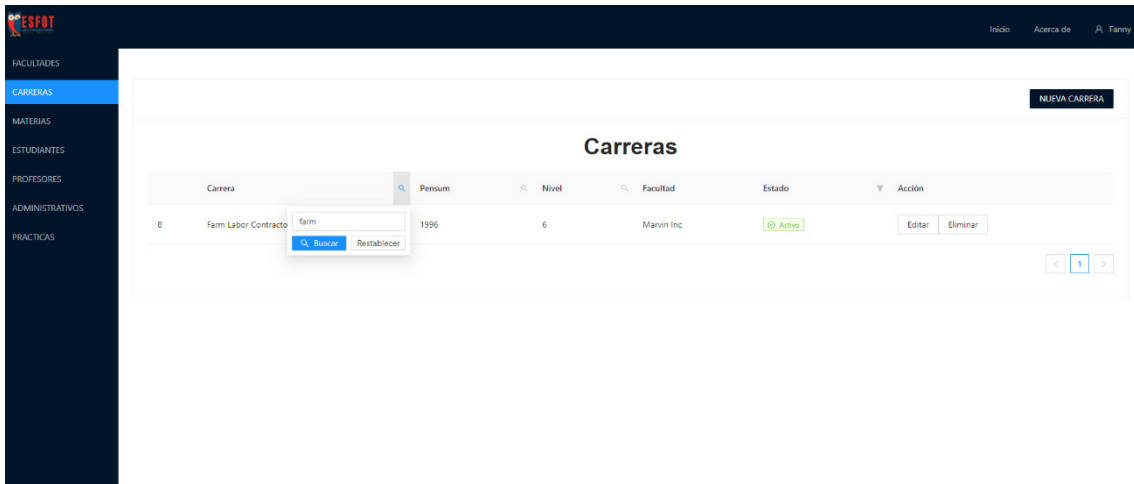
ESFOT

Inicio Acerca de Fanny

FACULTADES
CARRERAS
MATERIAS
ESTUDIANTES
PROFESORES
ADMINISTRATIVOS
PRACTICAS

NUEVA CARRERA

Carreras

| | Carrera | Pensum | Nivel | Facultad | Estado | Acción |
|---|---|---|---|---|---|---|
| 8 | Farm Labor Contracto | 1996 | 6 | Marvin Inc | Activo | Editar Eliminar |

farm
Buscar Restablecer

< 1 >